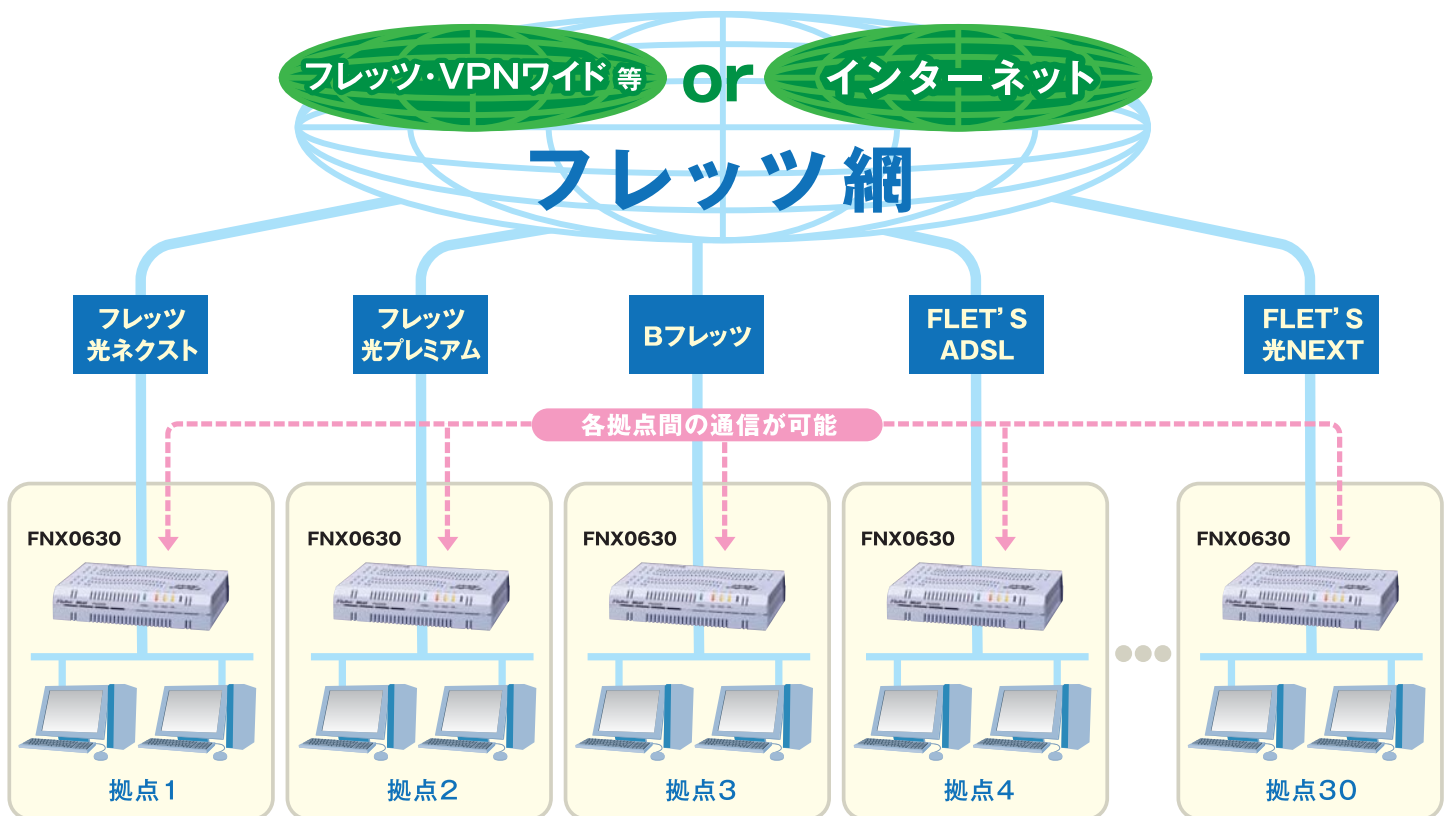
フレッツ・VPNワイド 等 or インターネット

フレッツ網

フレッツ 光ネクスト

フレッツ 光プレミアム

Bフレッツ

FLET'S ADSL

FLET'S 光NEXT

各拠点間の通信が可能

FNX0630

拠点1

FNX0630

拠点2

FNX0630

拠点3

FNX0630

拠点4

FNX0630

拠点30